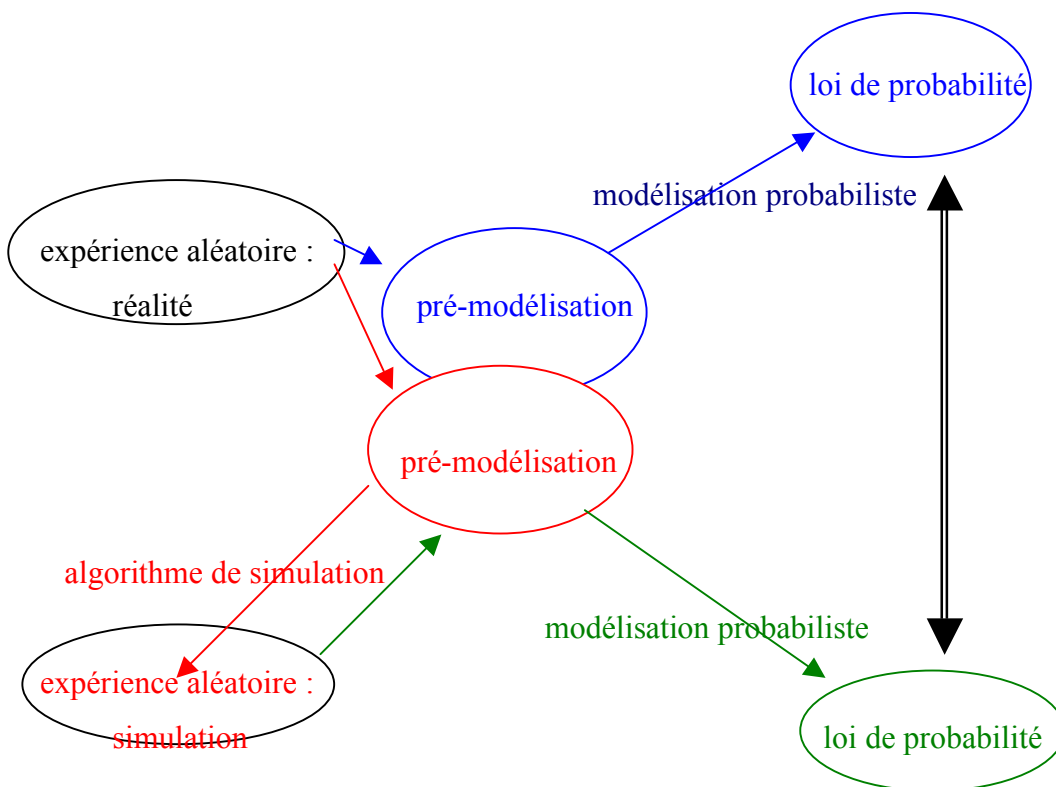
loi de probabilité

modélisation probabiliste

expérience aléatoire : réalité

pré-modélisation

pré-modélisation

algorithme de simulation

modélisation probabiliste

expérience aléatoire : simulation

loi de probabilité